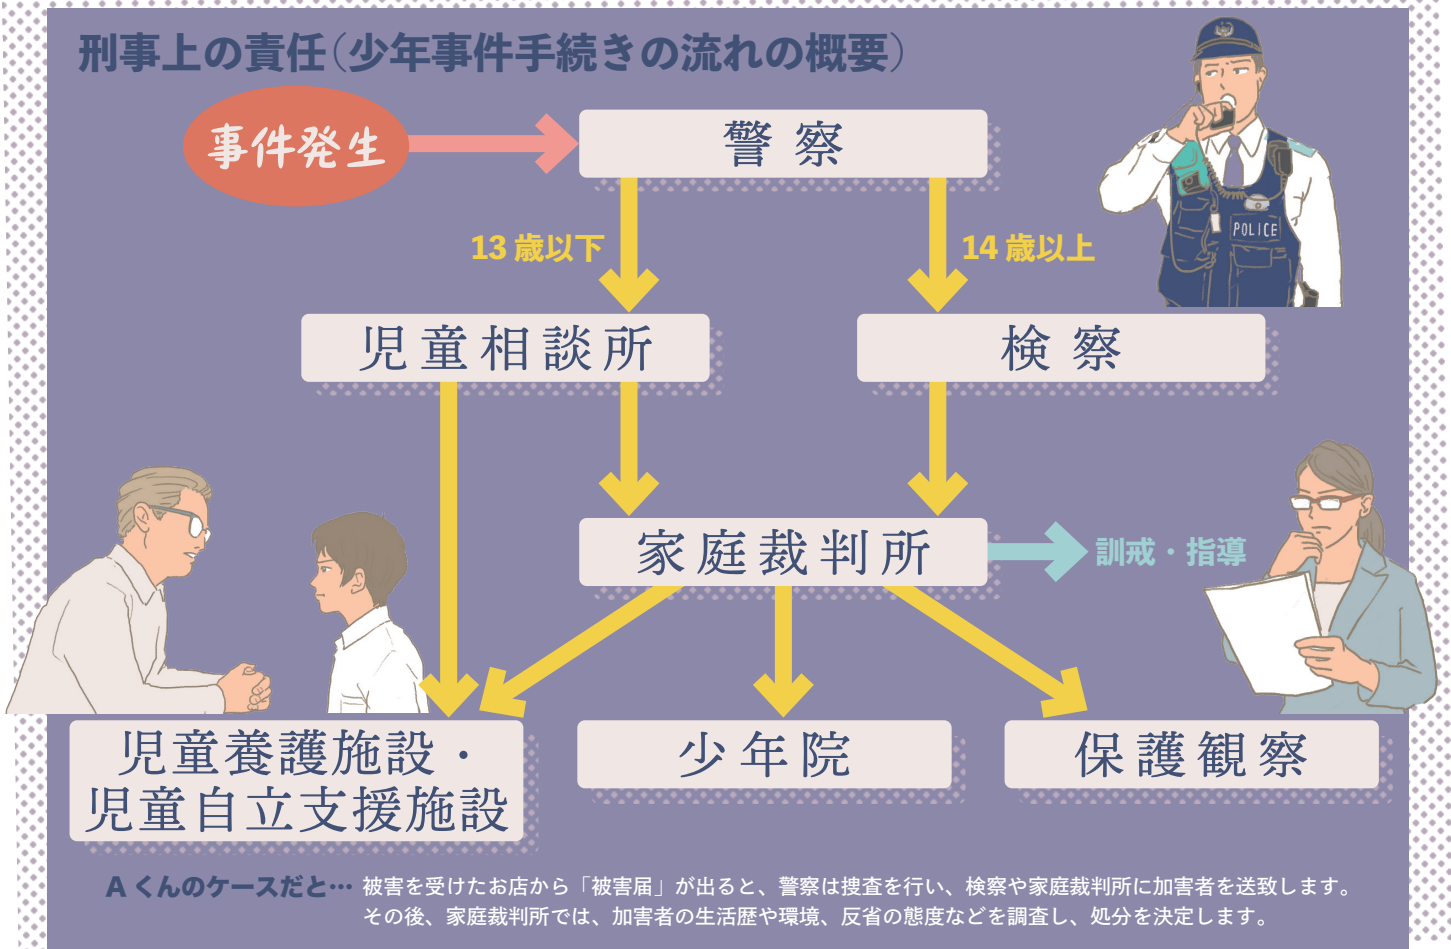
刑事上の責任(少年事件手続きの流れの概要)

事件発生

警察

13歳以下

14歳以上

POLICE

児童相談所

検察

家庭裁判所

訓戒・指導

児童養護施設・児童自立支援施設

少年院

保護観察

Aくんのケースだと… 被害を受けたお店から「被害届」が出ると、警察は捜査を行い、検察や家庭裁判所に加害者を送致します。その後、家庭裁判所では、加害者の生活歴や環境、反省の態度などを調査し、処分を決定します。